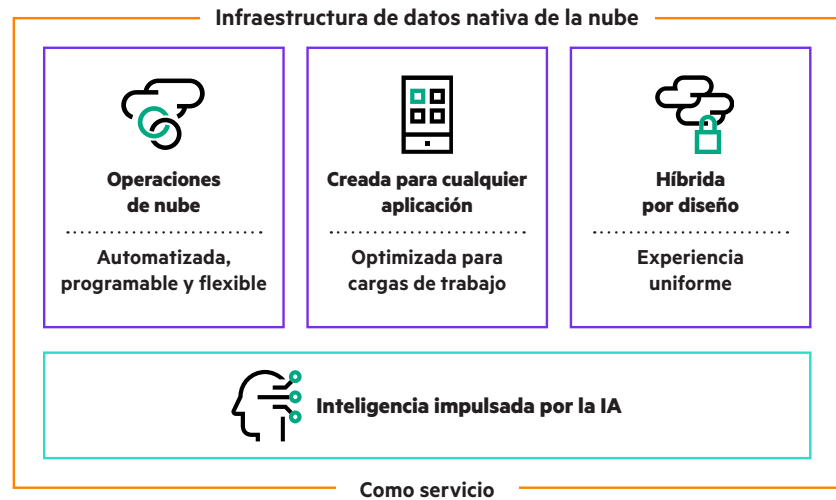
Infraestructura de datos nativa de la nube

Operaciones de nube

Automatizada, programable y flexible

Creada para cualquier aplicación

Optimizada para cargas de trabajo

Híbrida por diseño

Experiencia uniforme

Inteligencia impulsada por la IA

Como servicio